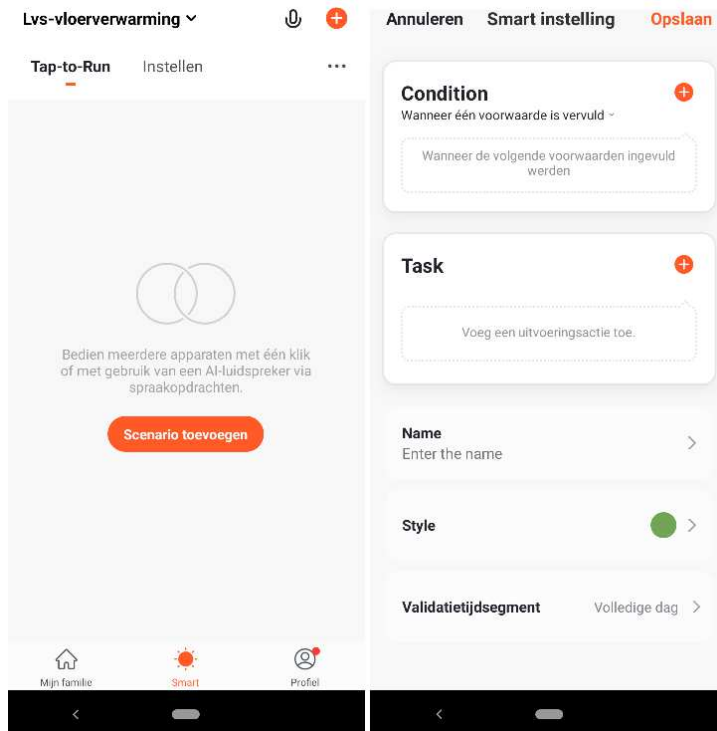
Lvs-vloerverwarming

Tap-to-Run Instellen

Bedien meerdere apparaten met één klik of met gebruik van een AI-luidspreker via spraakopdrachten.

Scenario toevoegen

Mijn familie Smart Profiel

Annuleren Smart instelling Opslaan

Condition

Wanneer één voorwaarde is vervuld

Wanneer de volgende voorwaarden ingevuld werden

Task

Voeg een uitvoeringsactie toe.

Name

Enter the name

Style

Validatietijdsegment Volledige dag